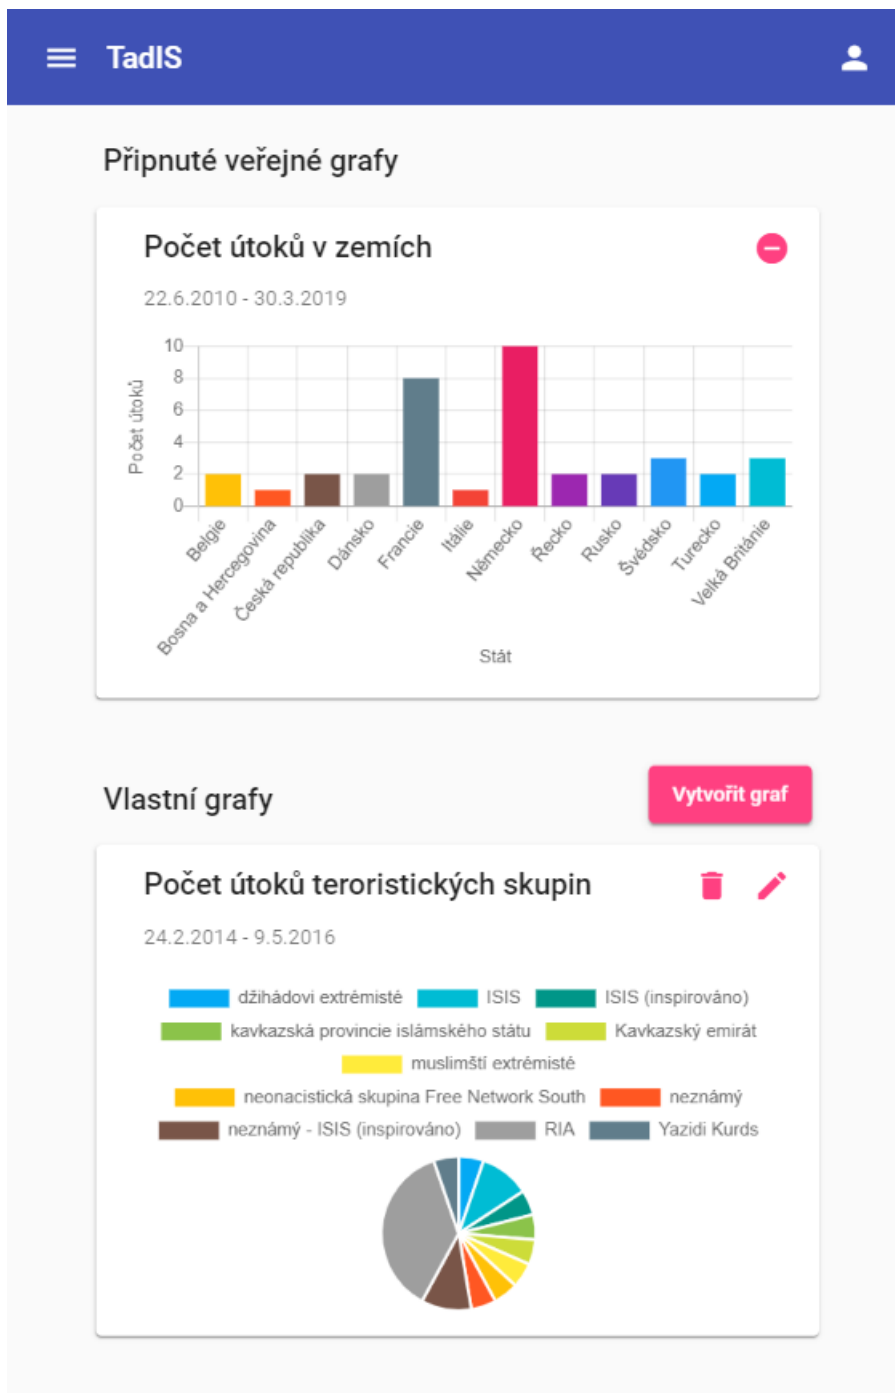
TadIS

Připnuté veřejné grafy

Počet útoků v zemích

22.6.2010 - 30.3.2019

10
8
6
4
2
0

Počet útoků

Belgie
Bosna a Hercegovina
Česká republika
Dánsko
Francie
Itálie
Německo
Řecko
Rusko
Švédsko
Turecko
Velká Británie

Stát

Vlastní grafy

Vytvořit graf

Počet útoků teroristických skupin

24.2.2014 - 9.5.2016

džihádovi extrémisté
ISIS
ISIS (inspirováno)
kavkazská provincie islámského státu
Kavkazský emirát
muslimští extrémisté
neonacistická skupina Free Network South
neznámý
neznámý - ISIS (inspirováno)
RIA
Yazidi Kurds